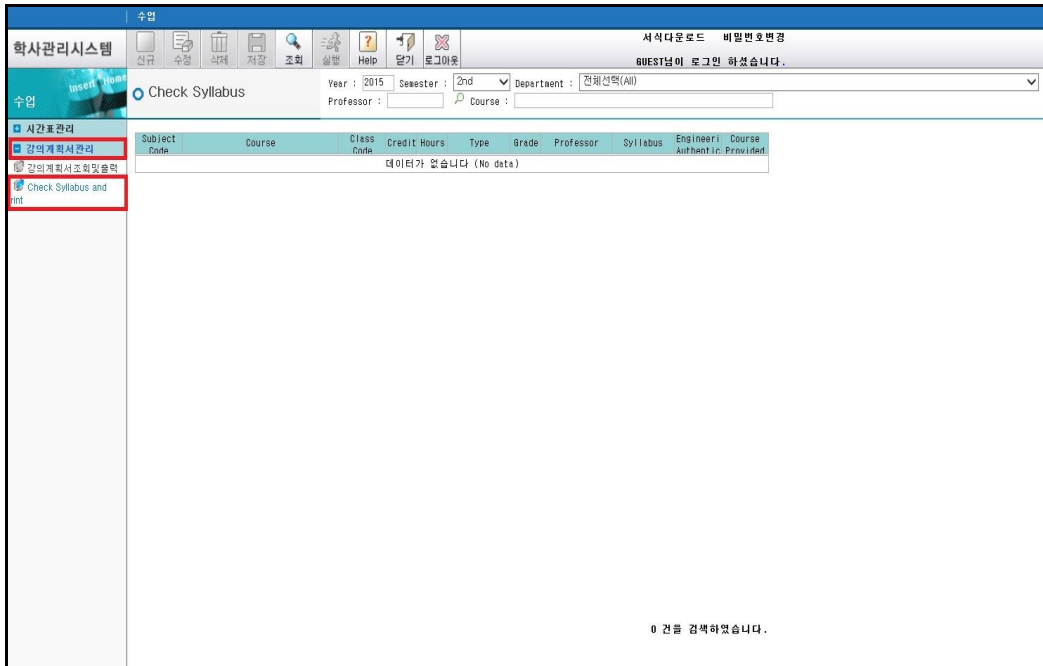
수업

학사관리시스템

신규 수정 삭제 저장 조회 실행 Help 닫기 로그아웃

서식다운로드 비밀번호변경

GUEST님이 로그인 하셨습니다.

수업

Insert Home

Check Syllabus

Year : 2015 Semester : 2nd Department : 전체선택(All)

Professor : Course :

시간표관리

강의계획서관리

강의계획서조회및출력

Check Syllabus and rint

| Subject Code | Course | Class Code | Credit Hours | Type | Grade | Professor | Syllabus | Engineeri Authentic | Course Provided |
|---|---|---|---|---|---|---|---|---|---|
| 데이터가 없습니다 (No data) | | | | | | | | | |

0 건을 검색하였습니다.